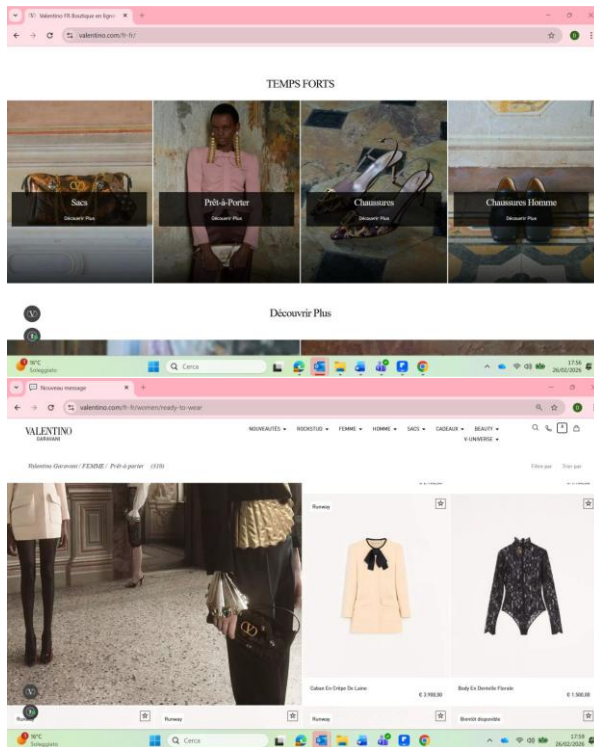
Valentino FR Boutique en ligne ×
valentino.com/fr-fr/

TEMPS FORTS

Sacs
Découvrir Plus

Prêt-à-Porter
Découvrir Plus

Chaussures
Découvrir Plus

Chaussures Homme
Découvrir Plus

Découvrir Plus

16°C
Soleggiato

Cerca

17:56
26/02/2026

Nouveau message ×
valentino.com/fr-fr/women/ready-to-wear

VALENTINO
GARAVANI

NOUVEAUTÉS ▾ ROCKSTUD ▾ FEMME ▾ HOMME ▾ SACS ▾ CADEAUX ▾ BEAUTY ▾ V-UNIVERSE ▾

Valentino Garavani / FEMME / Prêt-à-porter (559)

Filtre par Trier par

Runway

Caban En Crêpe De Laine
€ 2.900,00

Body En Dentelle Florale
€ 1.500,00

Runway

Runway

Runway

Bientôt disponible

16°C
Soleggiato

Cerca

17:59
26/02/2026